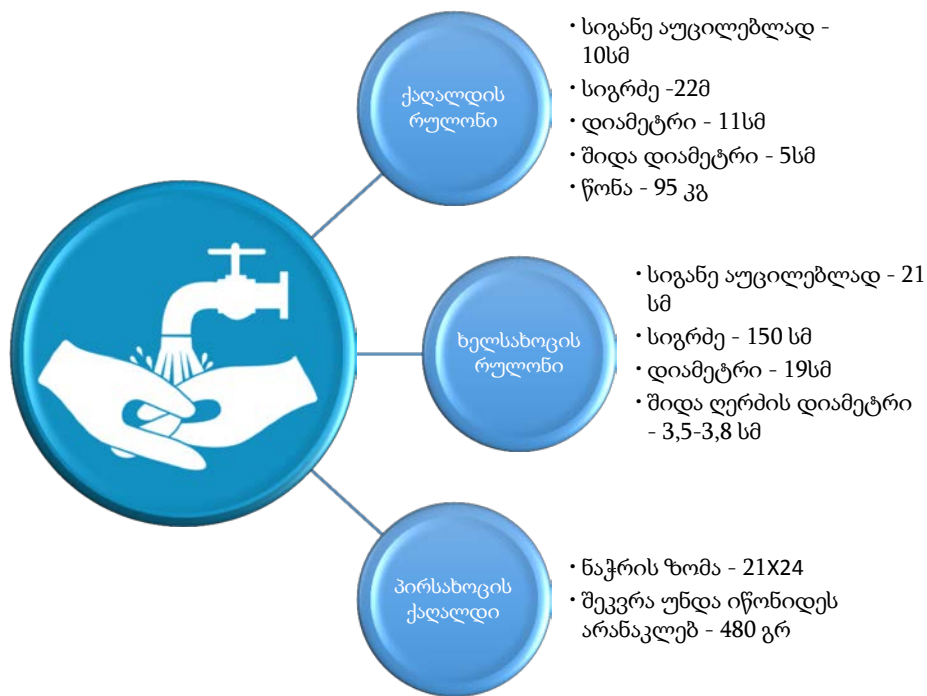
ქაღალდის რულონი

• სიგანე აუცილებლად - 10სმ
• სიგრძე -22მ
• დიამეტრი - 11სმ
• შიდა დიამეტრი - 5სმ
• წონა - 95 კგ

ხელსახოცის რულონი

• სიგანე აუცილებლად - 21 სმ
• სიგრძე - 150 სმ
• დიამეტრი - 19სმ
• შიდა ღერძის დიამეტრი - 3,5-3,8 სმ

პირსახოცის ქაღალდი

• ნაჭრის ზომა - 21X24
• შეკვრა უნდა იწონიდეს არანაკლებ - 480 გრ